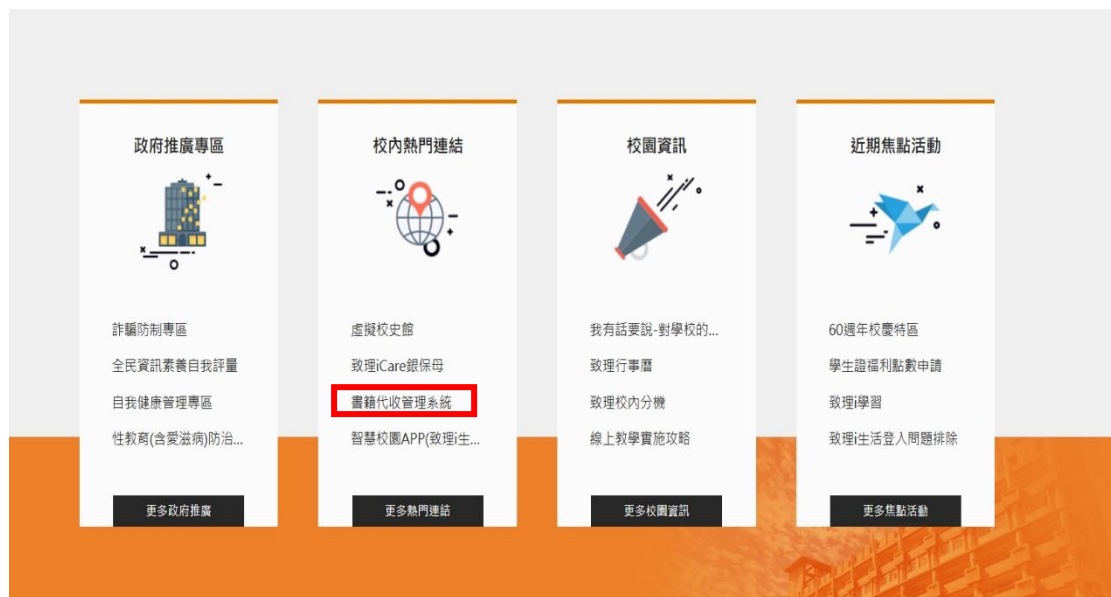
政府推廣專區

詐騙防制專區

全民資訊素養自我評量

自我健康管理專區

性教育(含愛滋病)防治...

更多政府推廣

校內熱門連結

虛擬校史館

致理iCare銀保母

書籍代收管理系統

智慧校園APP(致理i生...

更多熱門連結

校園資訊

我有話要說-對學校的...

致理行事曆

致理校內分機

線上教學實施攻略

更多校園資訊

近期焦點活動

60週年校慶特區

學生證福利點數申請

致理i學習

致理i生活登入問題排除

更多焦點活動